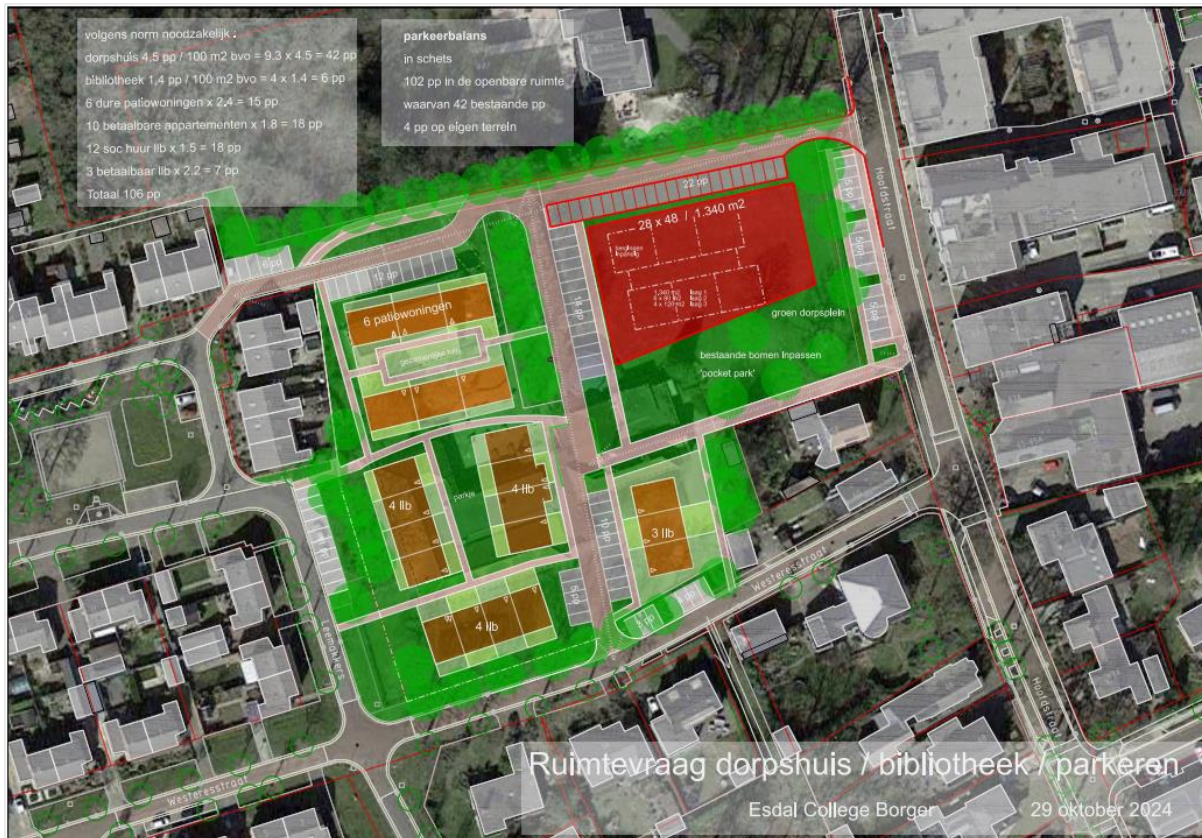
volgens norm noodzakelijk :
dorpshuis 4,5 pp / 100 m2 bvo = 9.3 x 4.5 = 42 pp
bibliotheek 1,4 pp / 100 m2 bvo = 4 x 1.4 = 6 pp
6 dure patiowoningen x 2,4 = 15 pp
10 betaalbare appartementen x 1.8 = 18 pp
12 soc huur llb x 1.5 = 18 pp
3 betaalbaar llb x 2.2 = 7 pp
Totaal 106 pp

parkeerbalans
in schets
102 pp in de openbare ruimte
waarvan 42 bestaande pp
4 pp op eigen terrein

22 pp

28 x 48 / 1.340 m2

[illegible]

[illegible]

groen dorpsplein

bestaande bomen inpassen
'pocket park'

Hoofdstraat

6 pp

12 pp

16 pp

6 patiowoningen

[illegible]

4 llb

parkje

4 llb

3 llb

4 llb

Westeresstraat

Westeresstraat

Hoofdstraat

Ruimtevraag dorpshuis / bibliotheek / parkeren

Esdal College Borger

29 oktober 2024